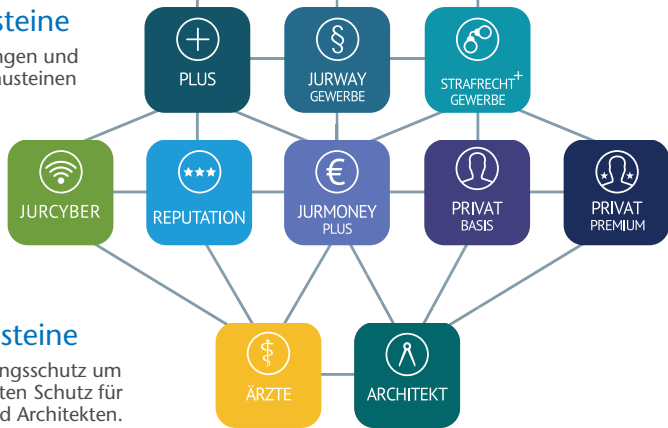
steine

ngen und
usteinen

PLUS

JURWAY
GEWERBE

STRAFRECHT$^{+}$
GEWERBE

JURCYBER

REPUTATION

JURMONEY
PLUS

PRIVAT
BASIS

PRIVAT
PREMIUM

steine

ngsschutz um
ten Schutz für
d Architekten.

ÄRZTE

ARCHITEKT